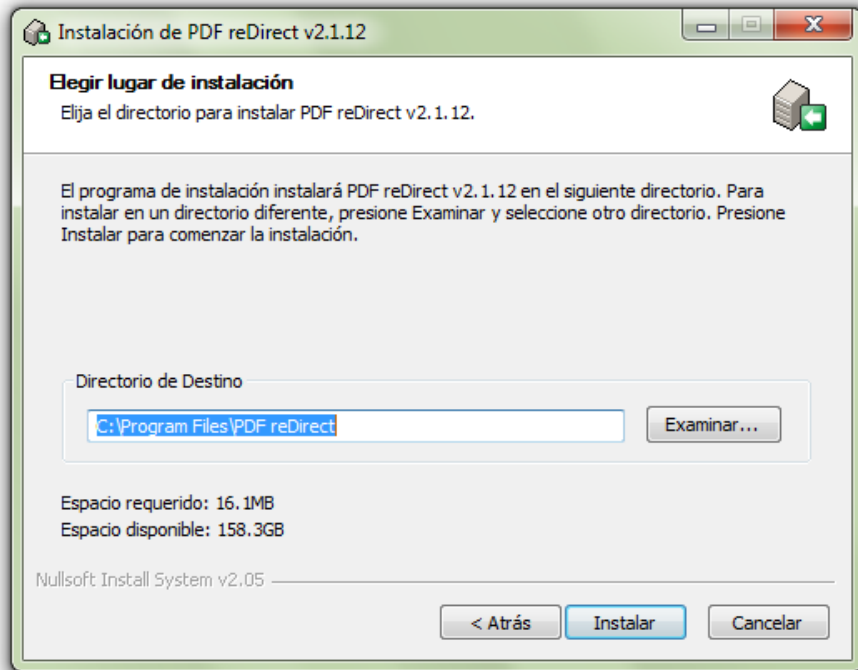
Instalación de PDF reDirect v2.1.12

Elegir lugar de instalación
Elija el directorio para instalar PDF reDirect v2.1.12.

El programa de instalación instalará PDF reDirect v2.1.12 en el siguiente directorio. Para instalar en un directorio diferente, presione Examinar y seleccione otro directorio. Presione Instalar para comenzar la instalación.

Directorio de Destino
C:\Program Files\PDF reDirect
Examinar...

Espacio requerido: 16.1MB
Espacio disponible: 158.3GB

Nullsoft Install System v2.05

< Atrás
Instalar
Cancelar